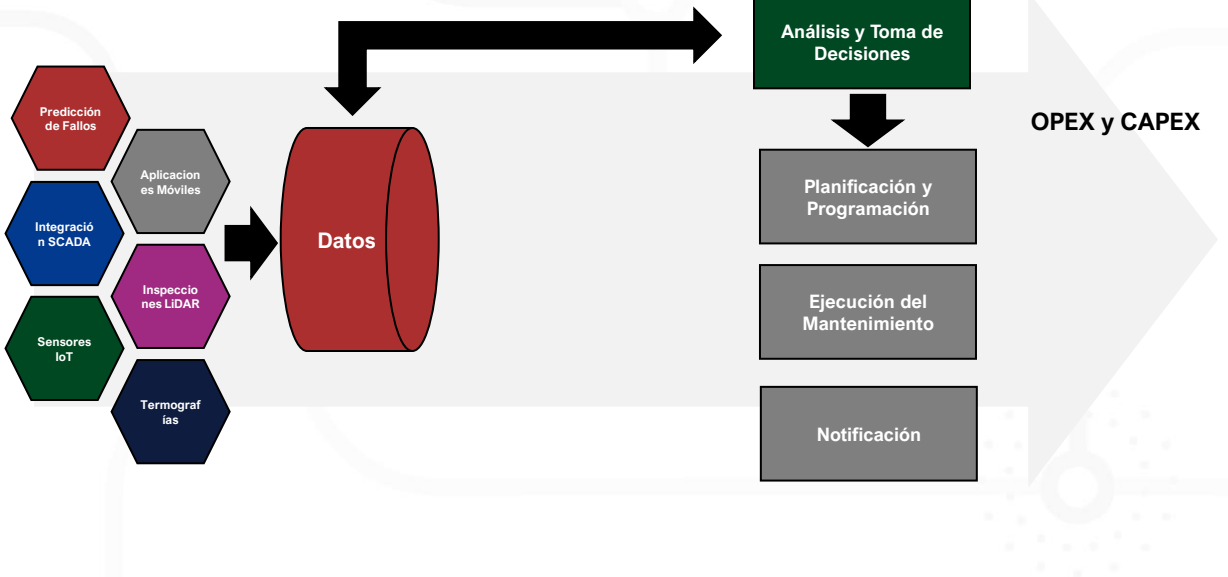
Análisis y Toma de Decisiones

OPEX y CAPEX

Predicción de Fallos

Aplicaciones Móviles

Integración SCADA

Inspecciones LiDAR

Sensores IoT

Termografías

Datos

Planificación y Programación

Ejecución del Mantenimiento

Notificación